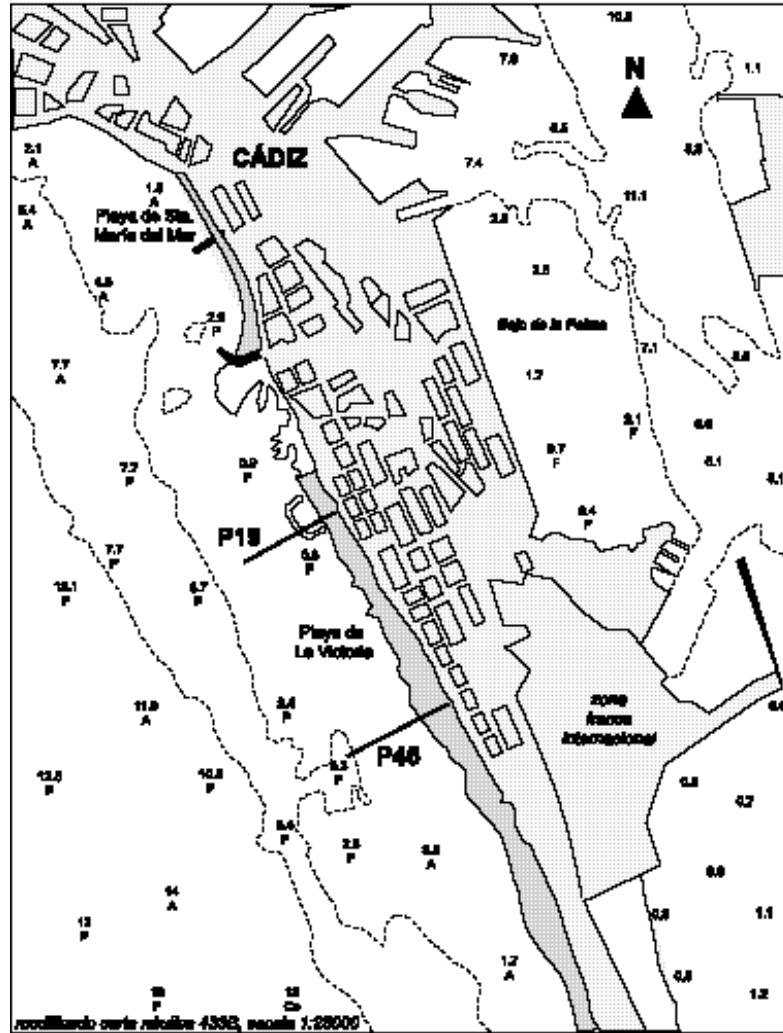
CÁDIZ

N

Playa de Sta. María del Mar

Bajo de la Palma

P15

Playa de La Victoria

P46

zona franca internacional

10.8
7.9
1.1
4.5
6.2
7.4
11.1
2.1
A
1.8
A
6.4
A
2.8
2.5
4.8
A
2.5
F
7.1
5.8
7.7
A
1.7
2.1
F
6.6
7.2
F
0.9
F
9.7
F
6.1
6.1
6.4
F
7.7
F
5.6
F
10.1
F
6.7
F
11.9
A
3.4
F
6.4
12.5
F
10.8
F
6.2
F
6.5
6.2
5.4
F
2.5
F
5.5
A
6.6
14
A
13
F
6.5
1.1
1.2
A
4.5
10
F
15
Co
1.2

modificado carta náutica 4332, escala 1:25000